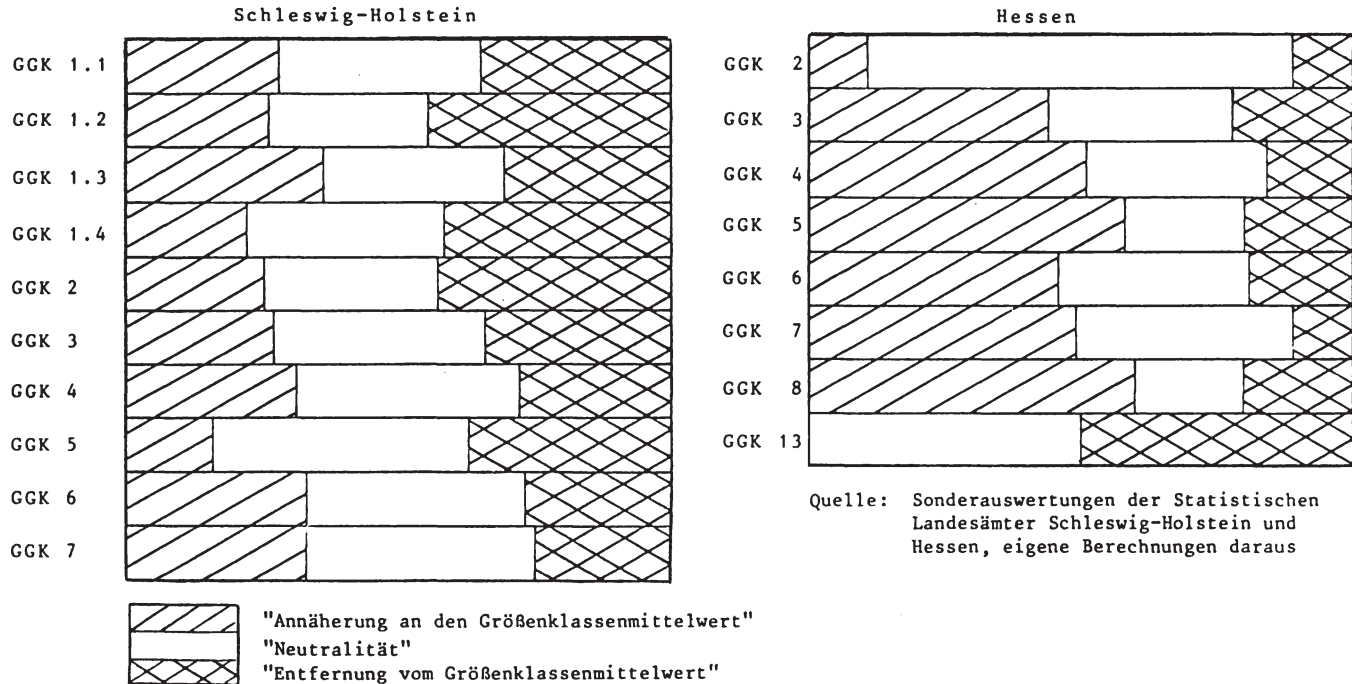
Schleswig-Holstein

GGK 1.1
GGK 1.2
GGK 1.3
GGK 1.4
GGK 2
GGK 3
GGK 4
GGK 5
GGK 6
GGK 7

Hessen

GGK 2
GGK 3
GGK 4
GGK 5
GGK 6
GGK 7
GGK 8
GGK 13

Quelle: Sonderauswertungen der Statistischen Landesämter Schleswig-Holstein und Hessen, eigene Berechnungen daraus

"Annäherung an den Größenklassenmittelwert"
"Neutralität"
"Entfernung vom Größenklassenmittelwert"